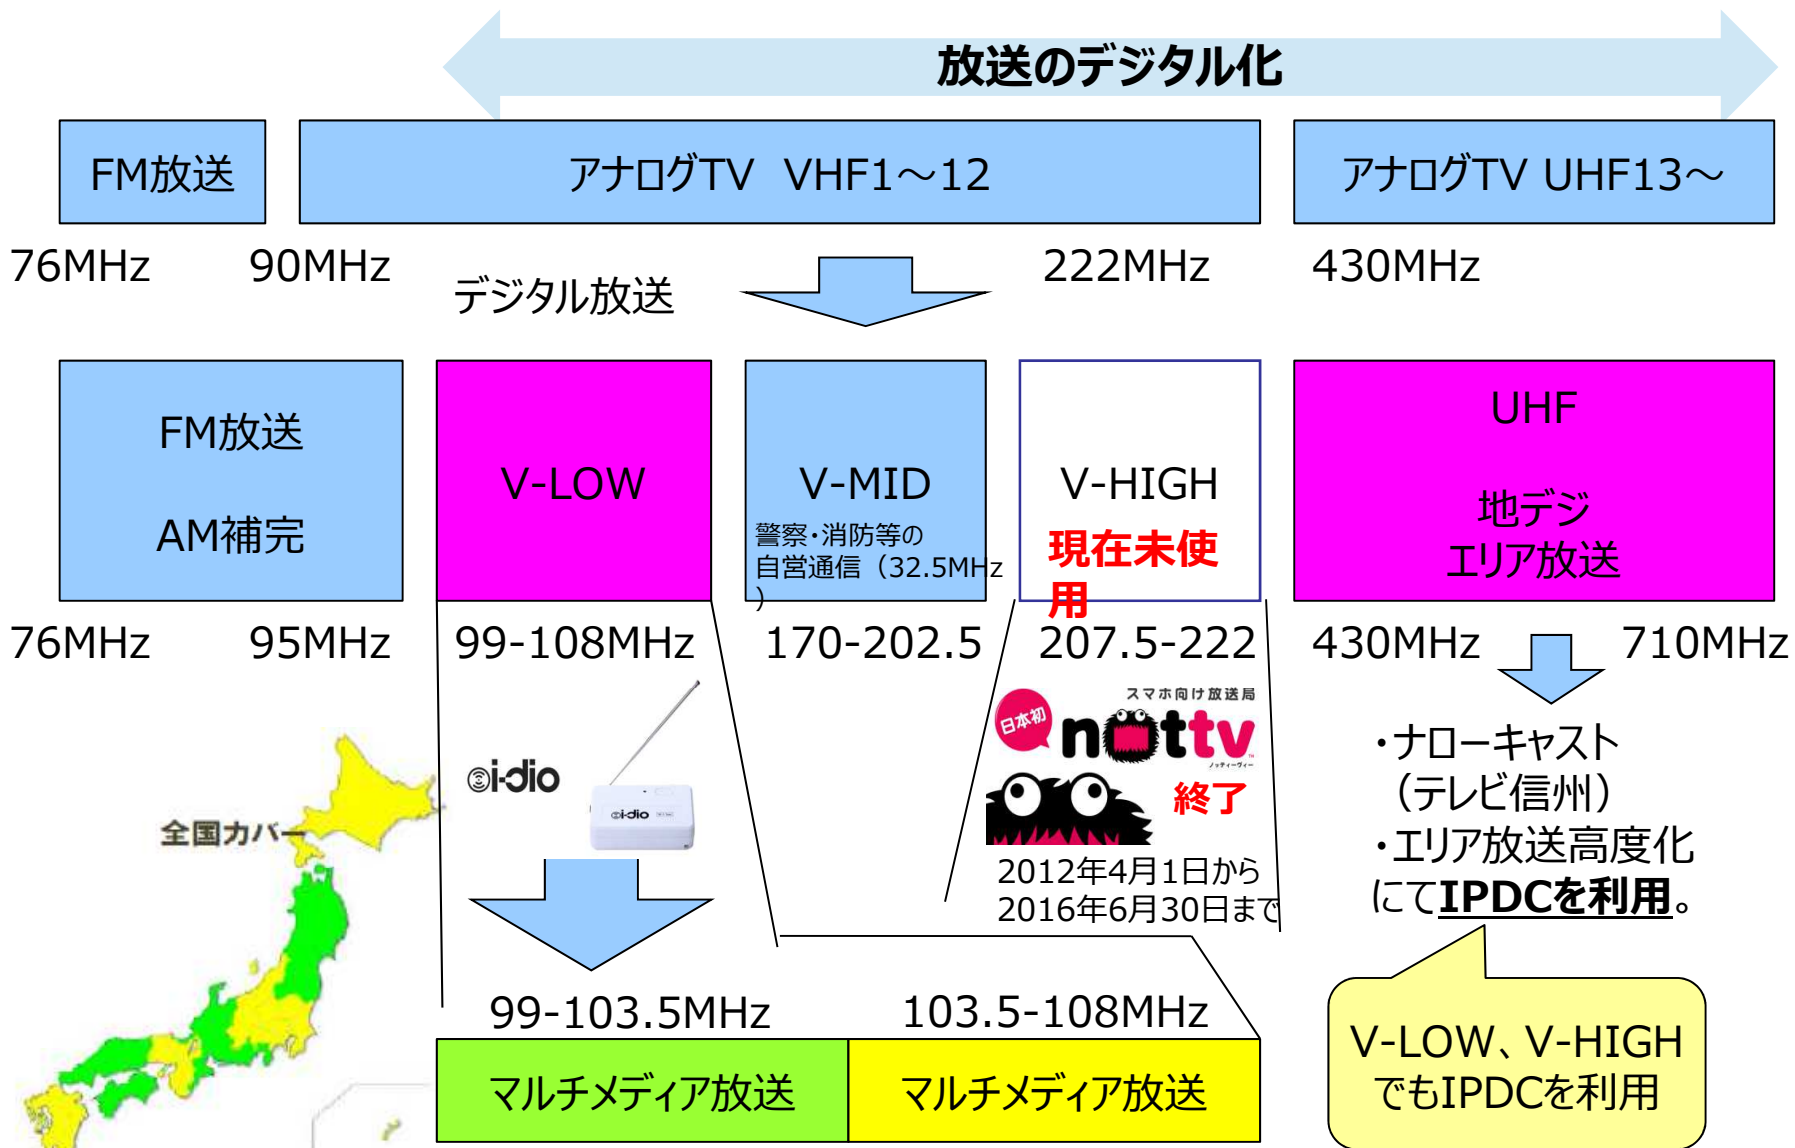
放送のデジタル化

FM放送

アナログTV VHF1～12

アナログTV UHF13～

76MHz 90MHz

デジタル放送

222MHz

430MHz

FM放送

AM補完

V-LOW

V-MID

警察・消防等の自営通信（32.5MHz）

V-HIGH

現在未使用

UHF

地デジ

エリア放送

76MHz 95MHz

99-108MHz

170-202.5

207.5-222

430MHz

710MHz

i-dio

スマホ向け放送局

日本初

nottv

終了

2012年4月1日から 2016年6月30日まで

・ナローキャスト（テレビ信州）

・エリア放送高度化にてIPDCを利用。

全国カバー

99-103.5MHz

103.5-108MHz

マルチメディア放送

マルチメディア放送

V-LOW、V-HIGHでもIPDCを利用